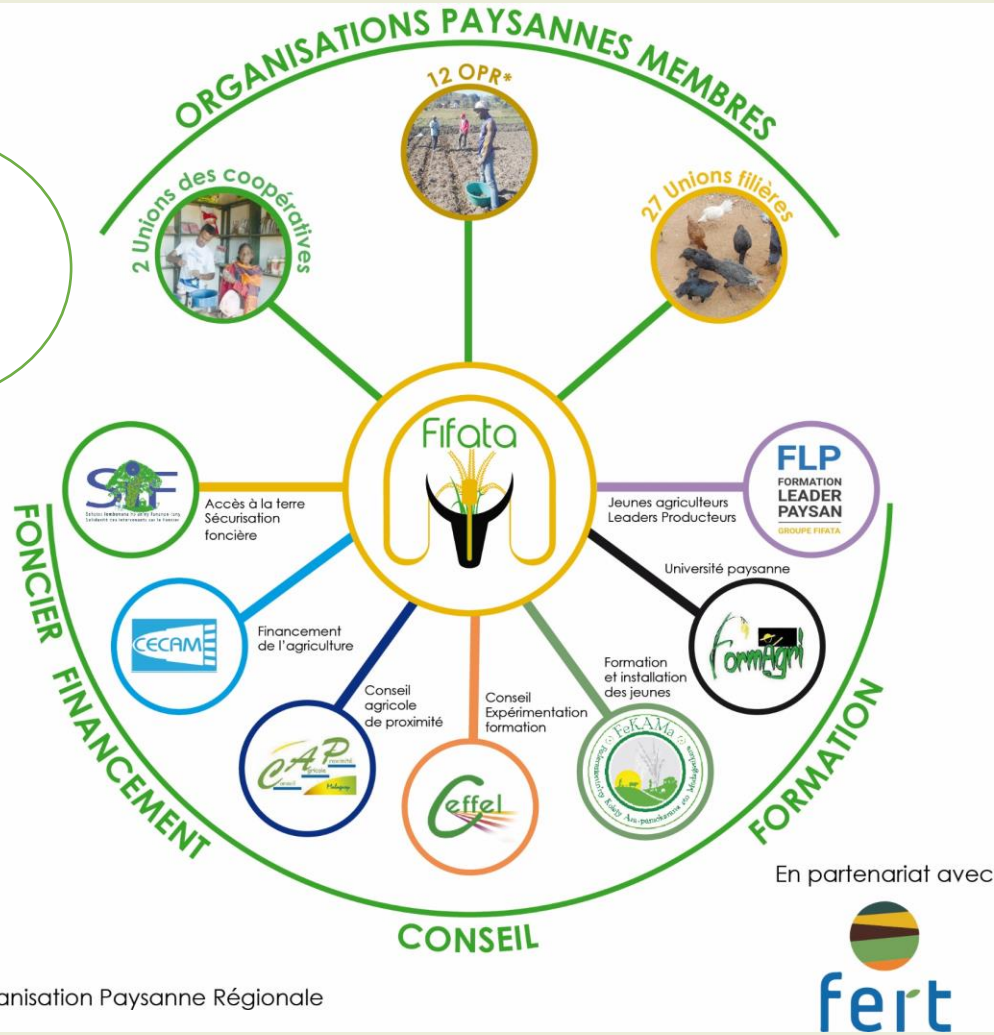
ORGANISATIONS PAYSANNES MEMBRES

12 OPR*

2 Unions des coopératives

27 Unions filières

Fifata

SIF

Accès à la terre
Sécurisation foncière

FLP
FORMATION
LEADER
PAYSAN
GROUPE FIFATA

Jeunes agriculteurs
Leaders Producteurs

Université paysanne

FormAgri

CECAM

Financement de l'agriculture

Conseil agricole de proximité

CAP

Conseil Expérimentation formation

Ceffel

Formation et installation des jeunes

FeKAMa

FONCIER

FINANCEMENT

CONSEIL

FORMATION

En partenariat avec

fert

anisation Paysanne Régionale